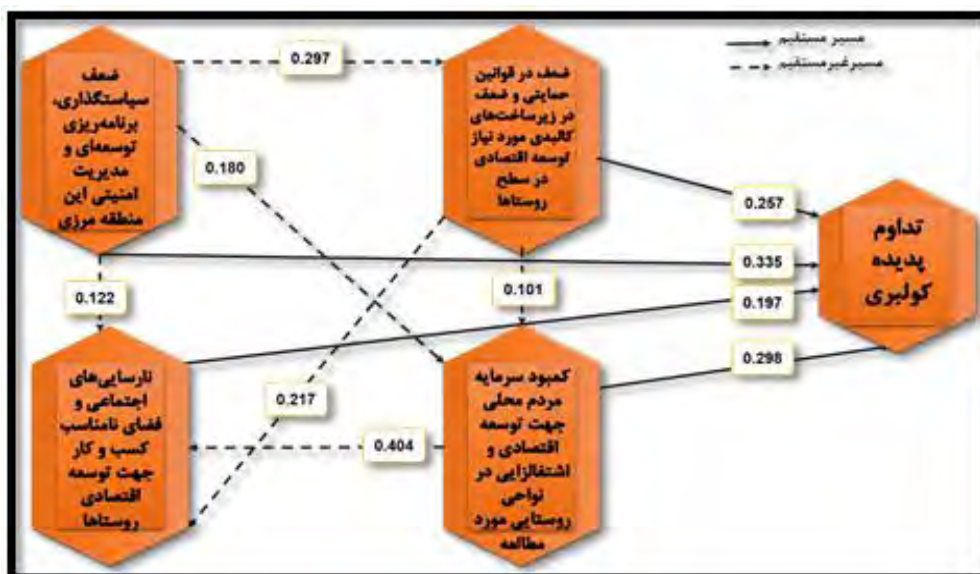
مسیر مستقیم
مسیر غیرمستقیم

ضعف سیاستگذاری، برنامه‌ریزی توسعه‌ای و مدیریت امنیتی این منطقه مرزی

0.297

ضعف در قوانین حمایتی و ضعف در زیرساخت‌های کالبدی مورد نیاز توسعه اقتصادی در سطح روستاها

0.180

0.257

تداوم پدیده کولبری

0.335

0.122

0.101

0.197

0.298

نارسایی‌های اجتماعی و فضای نامناسب کسب و کار جهت توسعه اقتصادی روستاها

0.217

0.404

کمبود سرمایه مردم محلی جهت توسعه اقتصادی و اشتغالزایی در نواحی روستایی مورد مطالعه